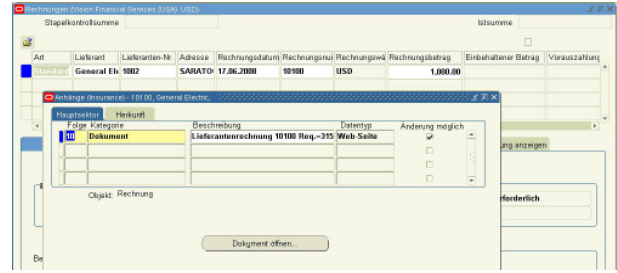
Rechnungen (Vision Financial Services (USA) USD)

Stapelkontrollsumme

Istsumme

| Art | Lieferant | Lieferanten-Nr | Adresse | Rechnungsdatum | Rechnungsnu | Rechnungswä | Rechnungsbetrag | Einbehaltener Betrag | Vorauszahlung |
|---|---|---|---|---|---|---|---|---|---|
| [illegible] | General Ele | 1002 | SARATO | 17.06.2008 | 10100 | USD | 1,000.00 | | |

Anhänge (Insurance) - 10100, General Electric,

Hauptsektor | Herkunft

| Folge | Kategorie | Beschreibung | Datentyp | Änderung möglich |
|---|---|---|---|---|
| 10 | Dokument | Lieferantenrechnung 10100 Req.-315 | Web-Seite | ✔ |

Objekt: Rechnung

Dokument öffnen...

ung anzeigen

rforderlich

Be